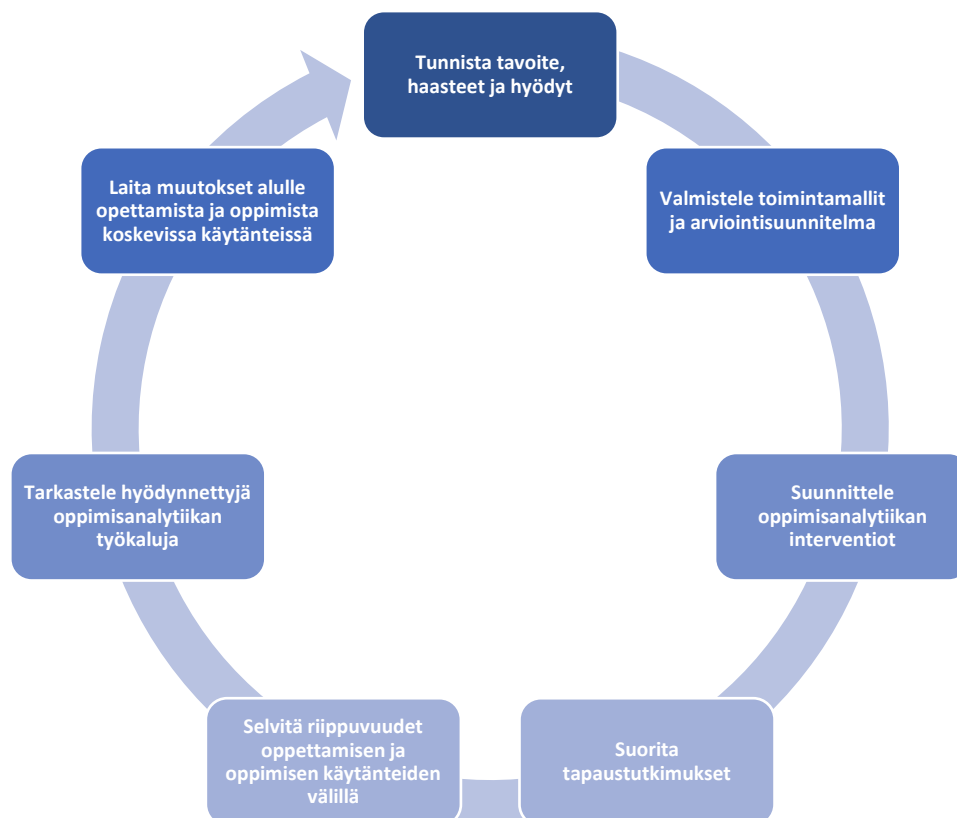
Tunnista tavoite, haasteet ja hyödyt

Valmistele toimintamallit ja arviointisuunnitelma

Suunnittele oppimisanalytiikan interventiot

Suorita tapaustutkimukset

Selvitä riippuvuudet oppettamisen ja oppimisen käytänteiden välillä

Tarkastele hyödynnettyjä oppimisanalytiikan työkaluja

Laita muutokset alulle opettamista ja oppimista koskevissa käytänteissä